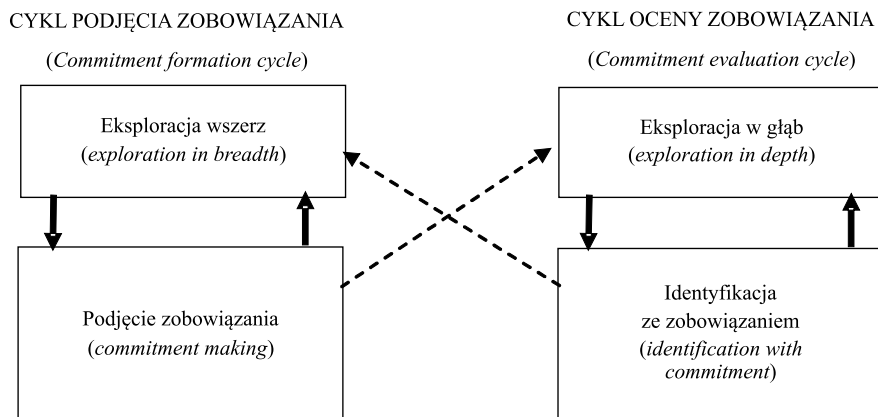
CYKL PODJĘCIA ZOBOWIĄZANIA

(*Commitment formation cycle*)

Eksploracja wszerz
(*exploration in breadth*)

Podjęcie zobowiązania
(*commitment making*)

CYKL OCENY ZOBOWIĄZANIA

(*Commitment evaluation cycle*)

Eksploracja w głąb
(*exploration in depth*)

Identyfikacja
ze zobowiązaniem
(*identification with commitment*)